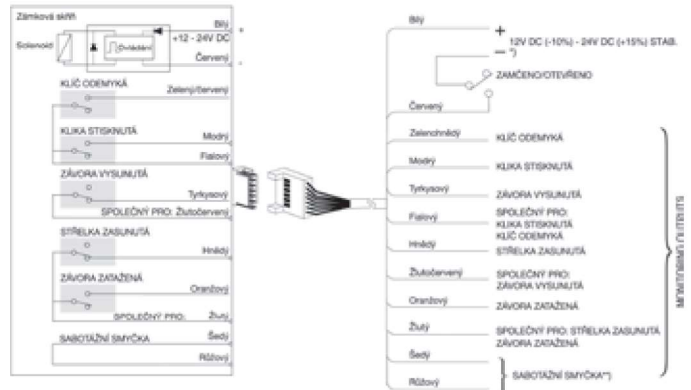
Zámková skříň

Solenoid

Ovládání

Bílý

+12 - 24V DC

Červený

KLÍČ ODEMYKÁ

Zelený/červený

KLIKA STISKNUTÁ

Modrý

Fialový

ZÁVORA VYSUNUTÁ

Tyrkysový

SPOLEČNÝ PRO: Žlutočervený

STŘELKA ZASUNUTÁ

Hnědý

ZÁVORA ZATAŽENÁ

Oranžový

SPOLEČNÝ PRO: Žlutý

SABOTÁŽNÍ SMYČKA

Šedý

Růžový

Bílý

+ 12V DC (-10%) - 24V DC (+15%) STAB. − *)

ZAMČENO/OTEVŘENO

Červený

Zelenohnědý

KLÍČ ODEMYKÁ

Modrý

KLIKA STISKNUTÁ

Tyrkysový

ZÁVORA VYSUNUTÁ

Fialový

SPOLEČNÝ PRO: KLIKA STISKNUTÁ KLÍČ ODEMYKÁ

Hnědý

STŘELKA ZASUNUTÁ

Žlutočervený

SPOLEČNÝ PRO: ZÁVORA VYSUNUTÁ

Oranžový

ZÁVORA ZATAŽENÁ

Žlutý

SPOLEČNÝ PRO: STŘELKA ZASUNUTÁ ZÁVORA ZATAŽENÁ

Šedý

Růžový

SABOTÁŽNÍ SMYČKA**)

MONITOROVACÍ OBVODY